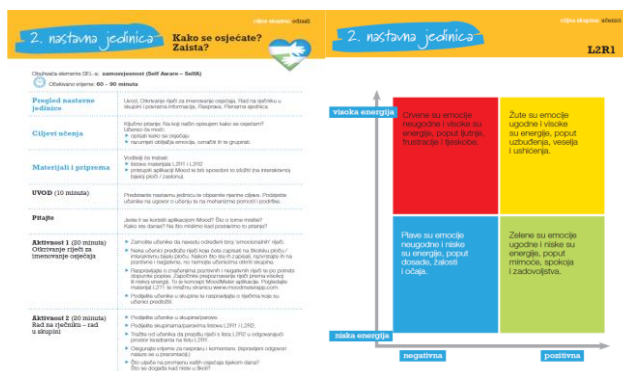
ciljna skupina: odrasli

2. nastavna jedinica

Kako se osjećate? Zašto?

Obuhvaćeni elementi SEL-a: samosvjesnost (Self Aware – SelfA)

Obavezno vrijeme: 60 – 90 minuta

| | |
|---|---|
| Pregled nastavne jedinice | Uvod. Otkrivanje riječi za imenovanje osjećaja. Rad na riječniku u skupini i pokretanju informacija. Rasprava. Plenarna aktivnost. |
| Ciljevi učenja | Ključno pitanje: Na koji način opisujem kako se osjećam? Učenici će moći: opisati kako se osjećaju; razumjeti obilježja emocija, označiti ih te grupirati. |
| Materijali i priprema | Voditelji će trebati: listove materijala L2R1 i L2R2; preuzeti aplikaciju Mood te biti spremni ili ishoditi (na interaktivnoj bijeloj ploči / zaslonu). |
| UVOD (10 minuta) | Predstavite nastavnu jedinicu te objasnite njezine ciljeve. Podijelite učenike na ugovor o učenju te na mehanizme pomoći i podrške. |
| Pitajte | Jeste li se koristili aplikacijom Mood? Što o tome mislite? Kako ste danas? Na što mislimo kad postavimo to pitanje? |
| Aktivnost 1 (20 minuta) Otkrivanje riječi za imenovanje osjećaja | Zamolite učenike da navedu određeni broj "emocionalnih" riječi. Neka učenici predlože riječi koje ćete zapisati na školsku ploču / interaktivnu bijelu ploču. Nakon što ste ih zapisali, razvrstajte ih na pozitivne i negativne, na temelju učeničkog mišljenja. Raspravljajte o značajnima pozitivnih i negativnih riječi te po potrebi dopunite popise. Započnite programiranje riječi prema vlastitoj ili mrežnoj emociji. To je koncept MoodMeter aplikacije. Pogledajte materijal L2R1 te mrežnu stranicu www.moodmeterapp.com. Podijelite učenike u skupine te raspodijelite riječnike na koje su učenici podijeljeni. |
| Aktivnost 2 (20 minuta) Rad za riječniku – rad u skupini | Podijelite učenike u skupine/parove. Podijelite skupinama/parovima listove L2R1 i L2R2. Tražite od učenika da pregledaju riječi s lista L2R2 u odgovarajući prostor kvadranta na listu L2R1. Okupljajte učenike za raspravu i komentare. (Ispravljeni odgovori nalaze se u prezentaciji.) Što utječe na promjenu naših osjećaja tijekom dana? Što se događa kad niste u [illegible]? |

2. nastavna jedinica

ciljna skupina: odrasli

L2R1

visoka energija

Crvene su emocije neugodne i visoke su energije, poput ljutnje, frustracije i tjeskobe.

Žute su emocije ugodne i visoke su energije, poput uzbuđenja, veselja i ushićenja.

Plave su emocije neugodne i niske su energije, poput dosade, žalosti i očaja.

Zelene su emocije ugodne i niske su energije, poput mirnoće, spokoja i zadovoljstva.

niska energija

negativna

pozitivna